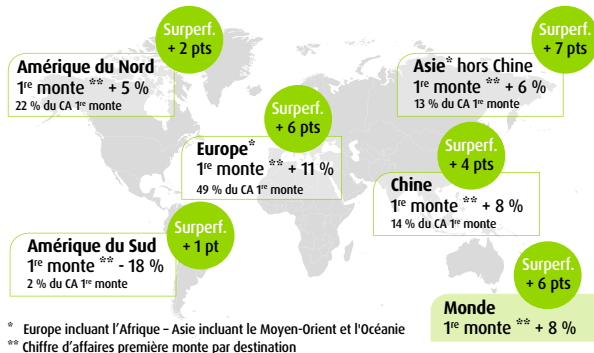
Surperf.
+ 2 pts

Amérique du Nord
1$^{re}$ monte ** + 5 %
22 % du CA 1$^{re}$ monte

Surperf.
+ 7 pts

Asie* hors Chine
1$^{re}$ monte ** + 6 %
13 % du CA 1$^{re}$ monte

Surperf.
+ 6 pts

Europe*
1$^{re}$ monte ** + 11 %
49 % du CA 1$^{re}$ monte

Surperf.
+ 4 pts

Chine
1$^{re}$ monte ** + 8 %
14 % du CA 1$^{re}$ monte

Surperf.
+ 1 pt

Amérique du Sud
1$^{re}$ monte ** - 18 %
2 % du CA 1$^{re}$ monte

Surperf.
+ 6 pts

Monde
1$^{re}$ monte ** + 8 %

* Europe incluant l'Afrique – Asie incluant le Moyen-Orient et l'Océanie
** Chiffre d'affaires première monte par destination